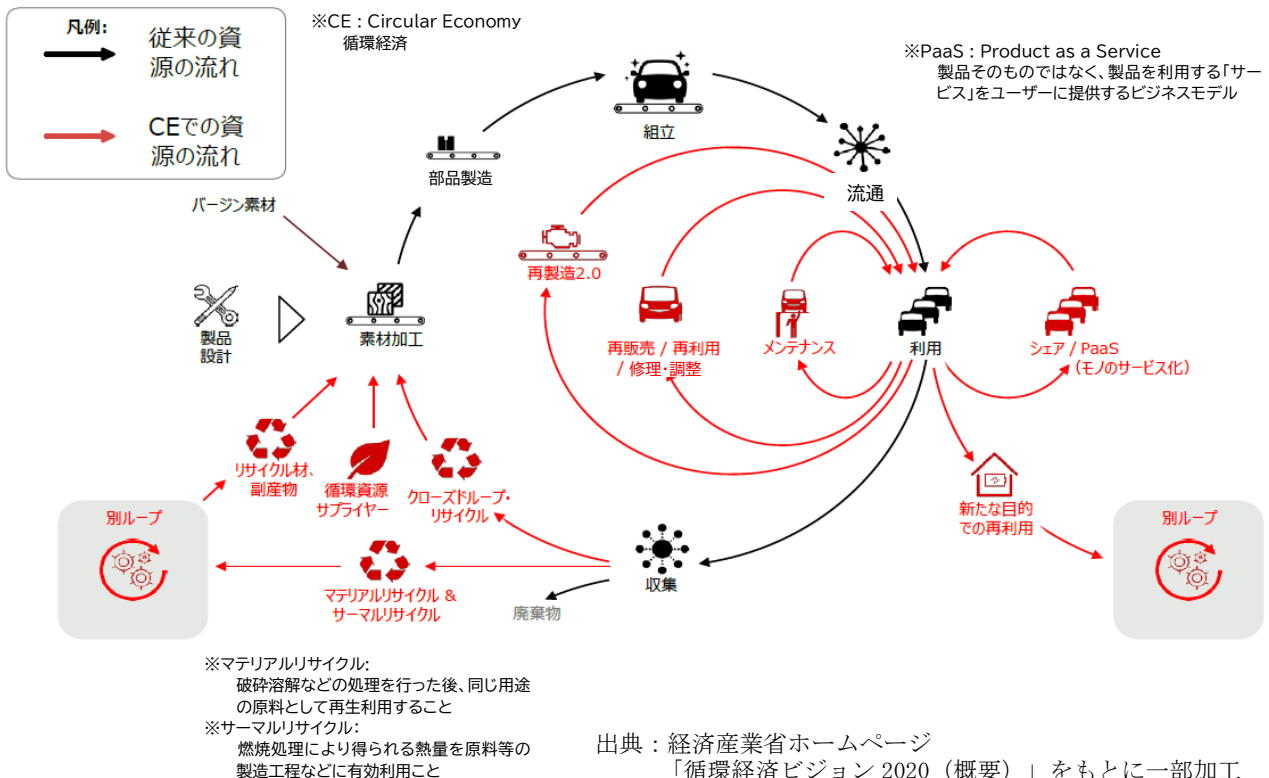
凡例:

従来の資源の流れ

CEでの資源の流れ

※CE : Circular Economy
循環経済

※PaaS : Product as a Service
製品そのものではなく、製品を利用する「サービス」をユーザーに提供するビジネスモデル

組立

部品製造

流通

バージン素材

再製造2.0

製品設計

素材加工

再販売 / 再利用 / 修理・調整

メンテナンス

利用

シェア / PaaS (モノのサービス化)

リサイクル材、副産物

循環資源サプライヤー

クローズドループ・リサイクル

新たな目的での再利用

別ループ

別ループ

収集

マテリアルリサイクル & サーマルリサイクル

廃棄物

※マテリアルリサイクル:
破砕溶解などの処理を行った後、同じ用途の原料として再生利用すること
※サーマルリサイクル:
燃焼処理により得られる熱量を原料等の製造工程などに有効利用こと

出典：経済産業省ホームページ
「循環経済ビジョン2020（概要）」をもとに一部加工